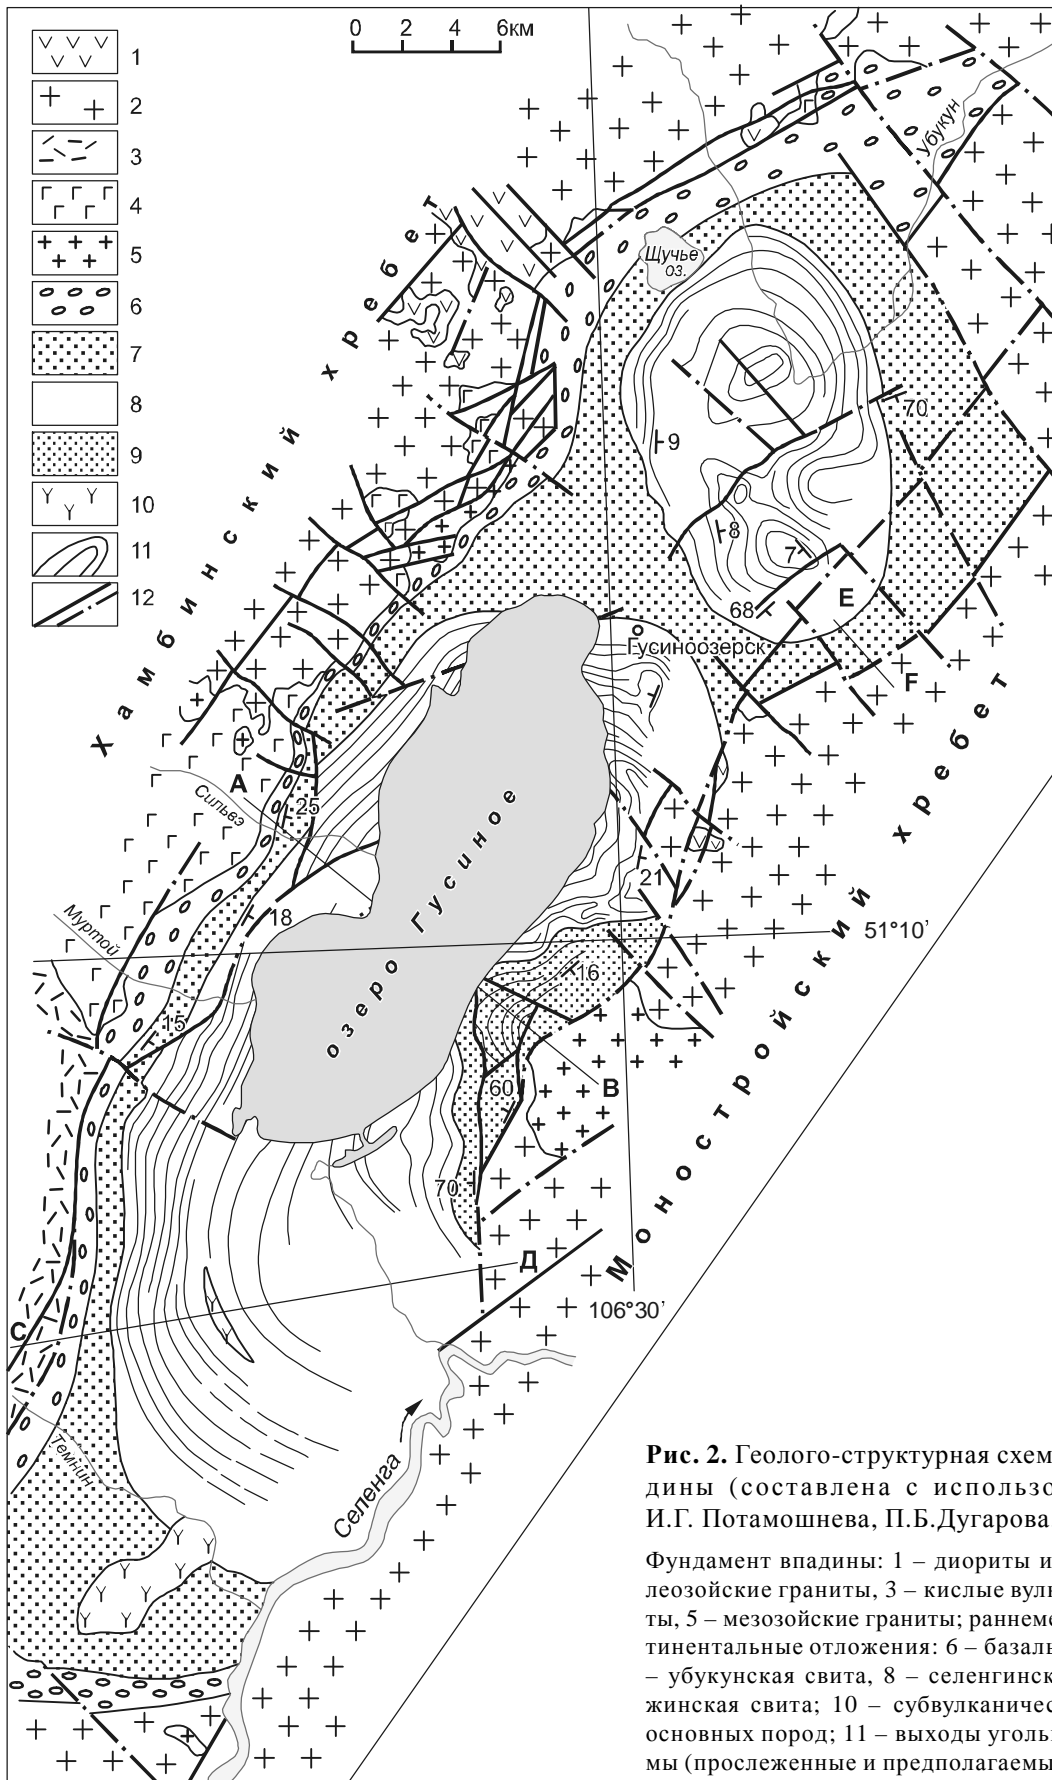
1
2
3
4
5
6
7
8
9
10
11
12

0 2 4 6км

Хамбинский хребет

Моностройский хребет

Убукун

Щучье оз.

70

9

8

7

68

Е

Гусиноозерск

F

А

Сильвэ

25

Муртой

18

озеро Гусиное

21

51°10'

16

15

В

60

70

Д

106°30'

С

Темник

Селенга

Рис. 2. Геолого-структурная схем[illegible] дины (составлена с использо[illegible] И.Г. Потамошнева, П.Б.Дугарова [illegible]

Фундамент впадины: 1 – диориты и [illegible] леозойские граниты, 3 – кислые вулк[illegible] ты, 5 – мезозойские граниты; раннеме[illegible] тинентальные отложения: 6 – базаль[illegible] – убукунская свита, 8 – селенгинск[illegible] жинская свита; 10 – субвулканичес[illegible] основных пород; 11 – выходы уголь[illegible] мы (прослеженные и предполагаемы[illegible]